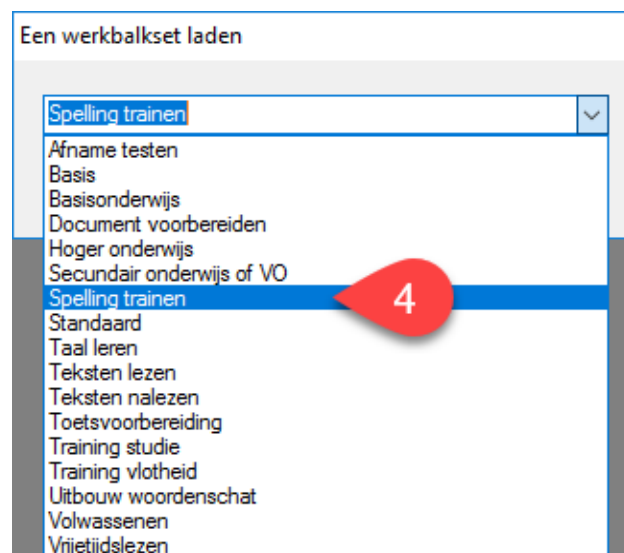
Een werkbalkset laden

Spelling trainen

Afname testen
Basis
Basisonderwijs
Document voorbereiden
Hoger onderwijs
Secundair onderwijs of VO
Spelling trainen
Standaard
Taal leren
Teksten lezen
Teksten nalezen
Toetsvoorbereiding
Training studie
Training vlotheid
Uitbouw woordenschat
Volwassenen
Vrijetijdslezen

4